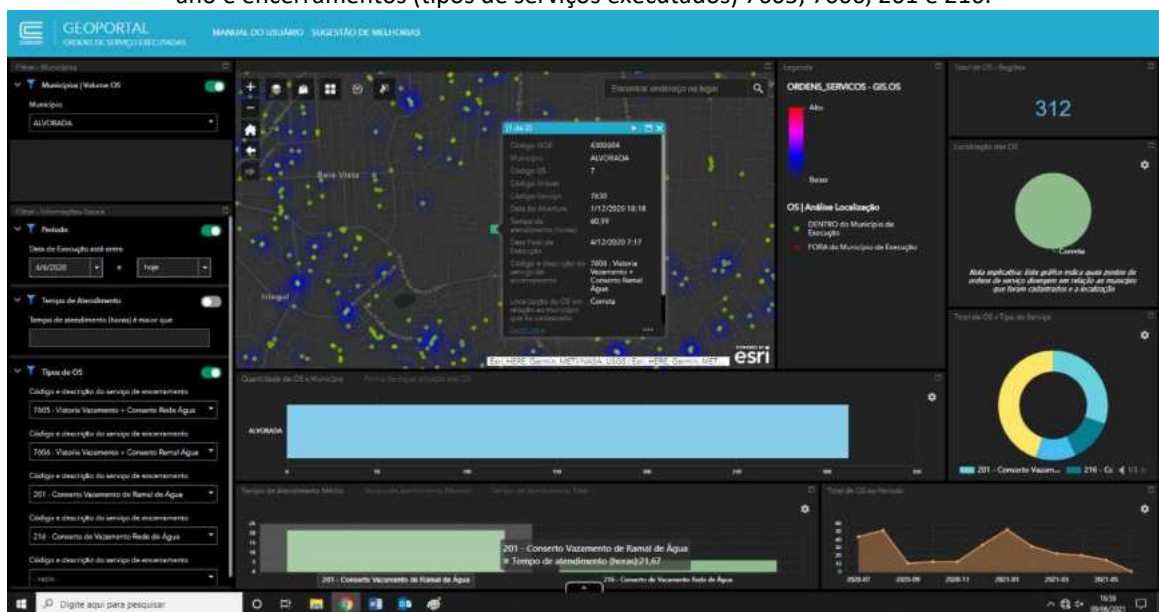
ano e encerramentos (tipos de serviços executados) 7605, 7606, 201 e 216.

GEOPORTAL
ORDENS DE SERVIÇO EXECUTADAS

MANUAL DO USUÁRIO SUGESTÃO DE MELHORIAS

Filtrar - Município

Município | Volume OS

Município

ALVORADA

Filtrar - Informações Gerais

Período

Data de Execução está entre

6/6/2020 e hoje

Tempo de Atendimento

Tempo de atendimento (horas) é maior que

Tipos de OS

Código e descrição do serviço de encerramento

7605 - Vistoria Vazamento + Conserto Rede Água

Código e descrição do serviço de encerramento

7606 - Vistoria Vazamento + Conserto Ramal Água

Código e descrição do serviço de encerramento

201 - Conserto Vazamento de Ramal de Água

Código e descrição do serviço de encerramento

216 - Conserto de Vazamento Rede de Água

Código e descrição do serviço de encerramento

-nenhum-

Encontrar endereço ou lugar

Bela Vista

Intercap

(1 de 2)

Código IBGE 4300604
Município ALVORADA
Código OS 7
Código Imóvel
Código Serviço 7630
Data de Abertura 1/12/2020 18:18
Tempo de atendimento (horas) 60.99
Data Final de Execução 4/12/2020 7:17
Código e descrição do serviço de encerramento 7606 - Vistoria Vazamento + Conserto Ramal Água
Localização da OS em relação ao município que foi cadastrado Correta

Esri, HERE, Garmin, METI/NASA, USGS | Esri, HERE, Garmin, MET...

esri

Legenda

ORDENS_SERVICOS - GIS.OS

Alto

Baixo

OS | Análise Localização

DENTRO do Município de Execução

FORA do Município de Execução

Total de OS - Registro

312

Localização das OS

Correta

Nota explicativa: Este gráfico indica quais pontos de ordens de serviço divergem em relação ao município que foram cadastrados e a localização

Total de OS x Tipo de Serviço

201 - Conserto Vazam... 216 - Co...

Quantidade de OS x Município

ALVORADA

Tempo de Atendimento Médio

201 - Conserto Vazamento de Ramal de Água
Tempo de atendimento (horas):21,67

201 - Conserto Vazamento de Ramal de Água

216 - Conserto de Vazamento Rede de Água

Total de OS no Período

2020-07 2020-09 2020-11 2021-01 2021-03 2021-05

Digite aqui para pesquisar

16:59
09/06/2021